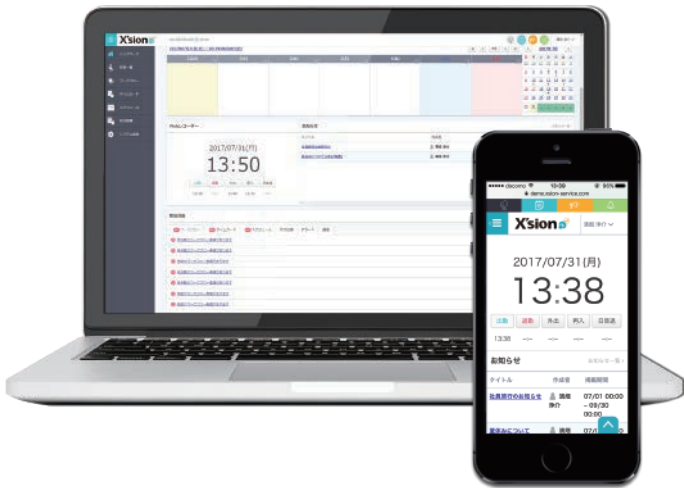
X'sion

2017/07/31(月)

13:50

docomo 10:09 95%

demo.xsion-service.com

X'sion

2017/07/31(月)

13:38

出勤 退勤 外出 再入 日報送

13:38

お知らせ

タイトル 作成者 掲載期間

07/01 00:00 ~ 09/30 00:00

07/01